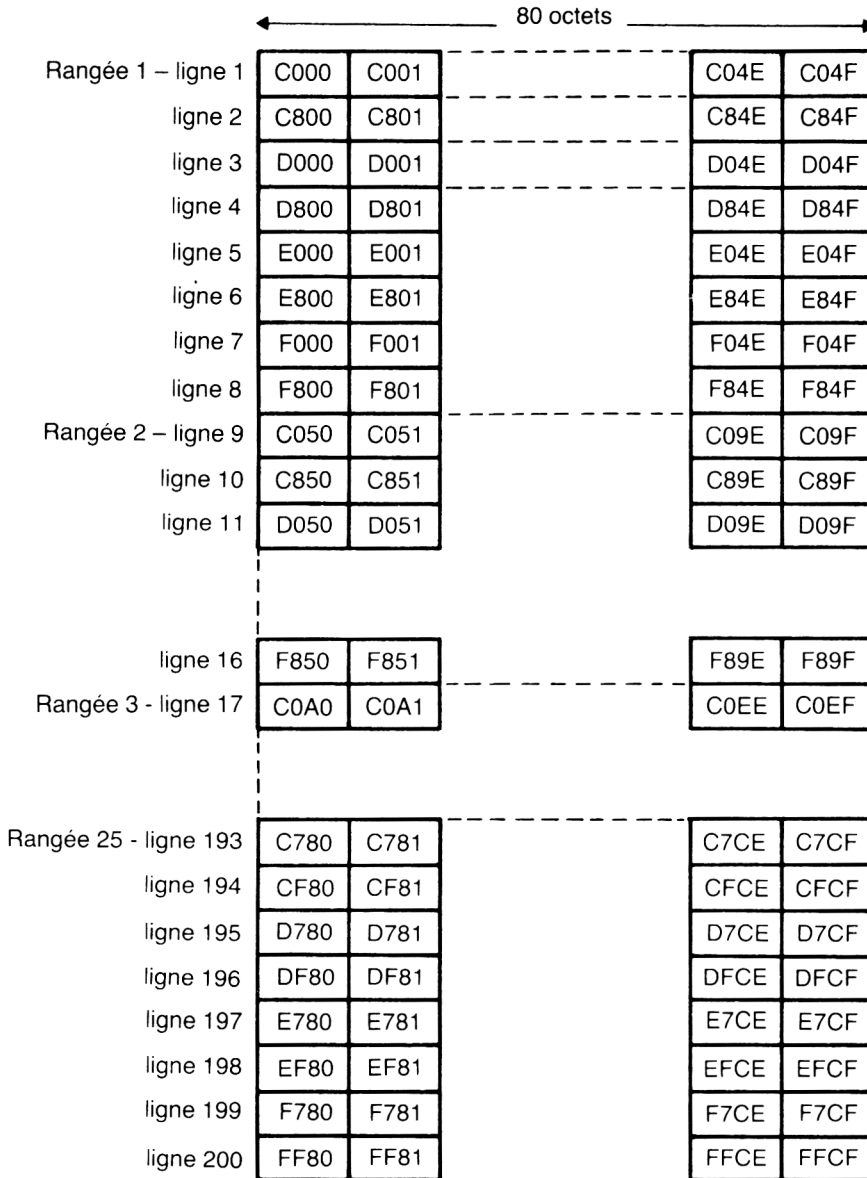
80 octets

| | | | | |
|---|---|---|---|---|
| Rangée 1 – ligne 1 | C000 | C001 | C04E | C04F |
| ligne 2 | C800 | C801 | C84E | C84F |
| ligne 3 | D000 | D001 | D04E | D04F |
| ligne 4 | D800 | D801 | D84E | D84F |
| ligne 5 | E000 | E001 | E04E | E04F |
| ligne 6 | E800 | E801 | E84E | E84F |
| ligne 7 | F000 | F001 | F04E | F04F |
| ligne 8 | F800 | F801 | F84E | F84F |
| Rangée 2 – ligne 9 | C050 | C051 | C09E | C09F |
| ligne 10 | C850 | C851 | C89E | C89F |
| ligne 11 | D050 | D051 | D09E | D09F |
| ligne 16 | F850 | F851 | F89E | F89F |
| Rangée 3 - ligne 17 | C0A0 | C0A1 | C0EE | C0EF |
| Rangée 25 - ligne 193 | C780 | C781 | C7CE | C7CF |
| ligne 194 | CF80 | CF81 | CFCE | CFCF |
| ligne 195 | D780 | D781 | D7CE | D7CF |
| ligne 196 | DF80 | DF81 | DFCE | DFCF |
| ligne 197 | E780 | E781 | E7CE | E7CF |
| ligne 198 | EF80 | EF81 | EFCE | EFCF |
| ligne 199 | F780 | F781 | F7CE | F7CF |
| ligne 200 | FF80 | FF81 | FFCE | FFCF |